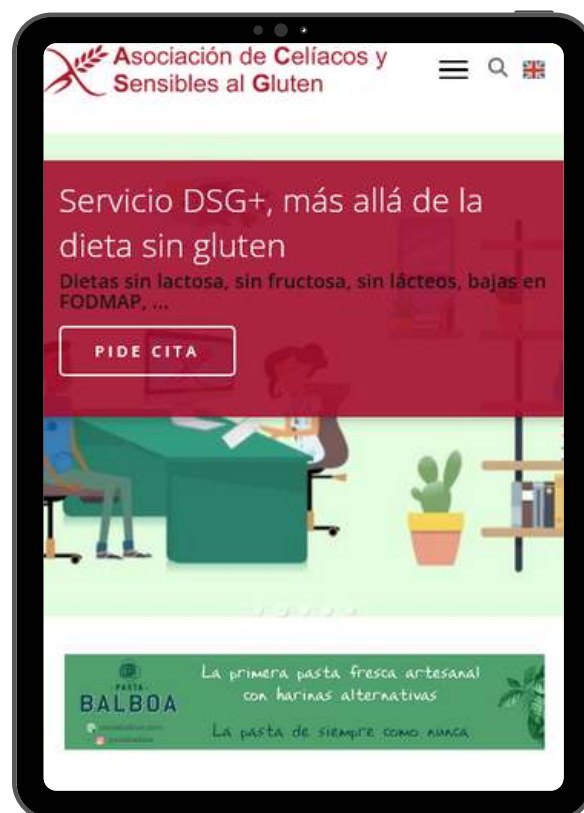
Asociación de Celíacos y Sensibles al Gluten

Servicio DSG+, más allá de la dieta sin gluten

Dietas sin lactosa, sin fructosa, sin lácteos, bajas en FODMAP, ...

PIDE CITA

PASTA BALBOA

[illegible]

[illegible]

La primera pasta fresca artesanal con harinas alternativas

La pasta de siempre como nunca